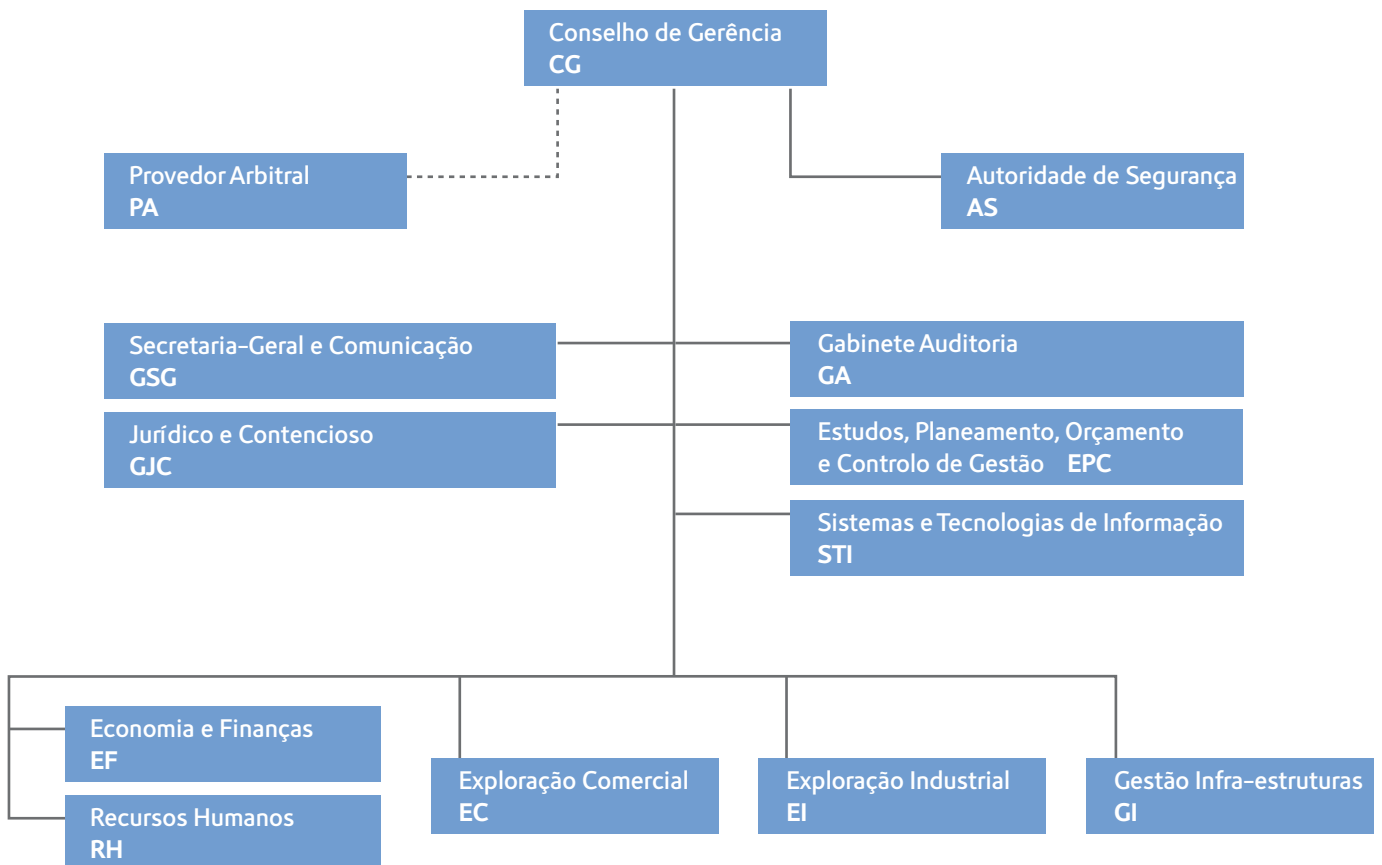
Conselho de Gerência
CG

Provedor Arbitral
PA

Autoridade de Segurança
AS

Secretaria-Geral e Comunicação
GSG

Gabinete Auditoria
GA

Jurídico e Contencioso
GJC

Estudos, Planeamento, Orçamento e Controlo de Gestão EPC

Sistemas e Tecnologias de Informação
STI

Economia e Finanças
EF

Recursos Humanos
RH

Exploração Comercial
EC

Exploração Industrial
EI

Gestão Infra-estruturas
GI